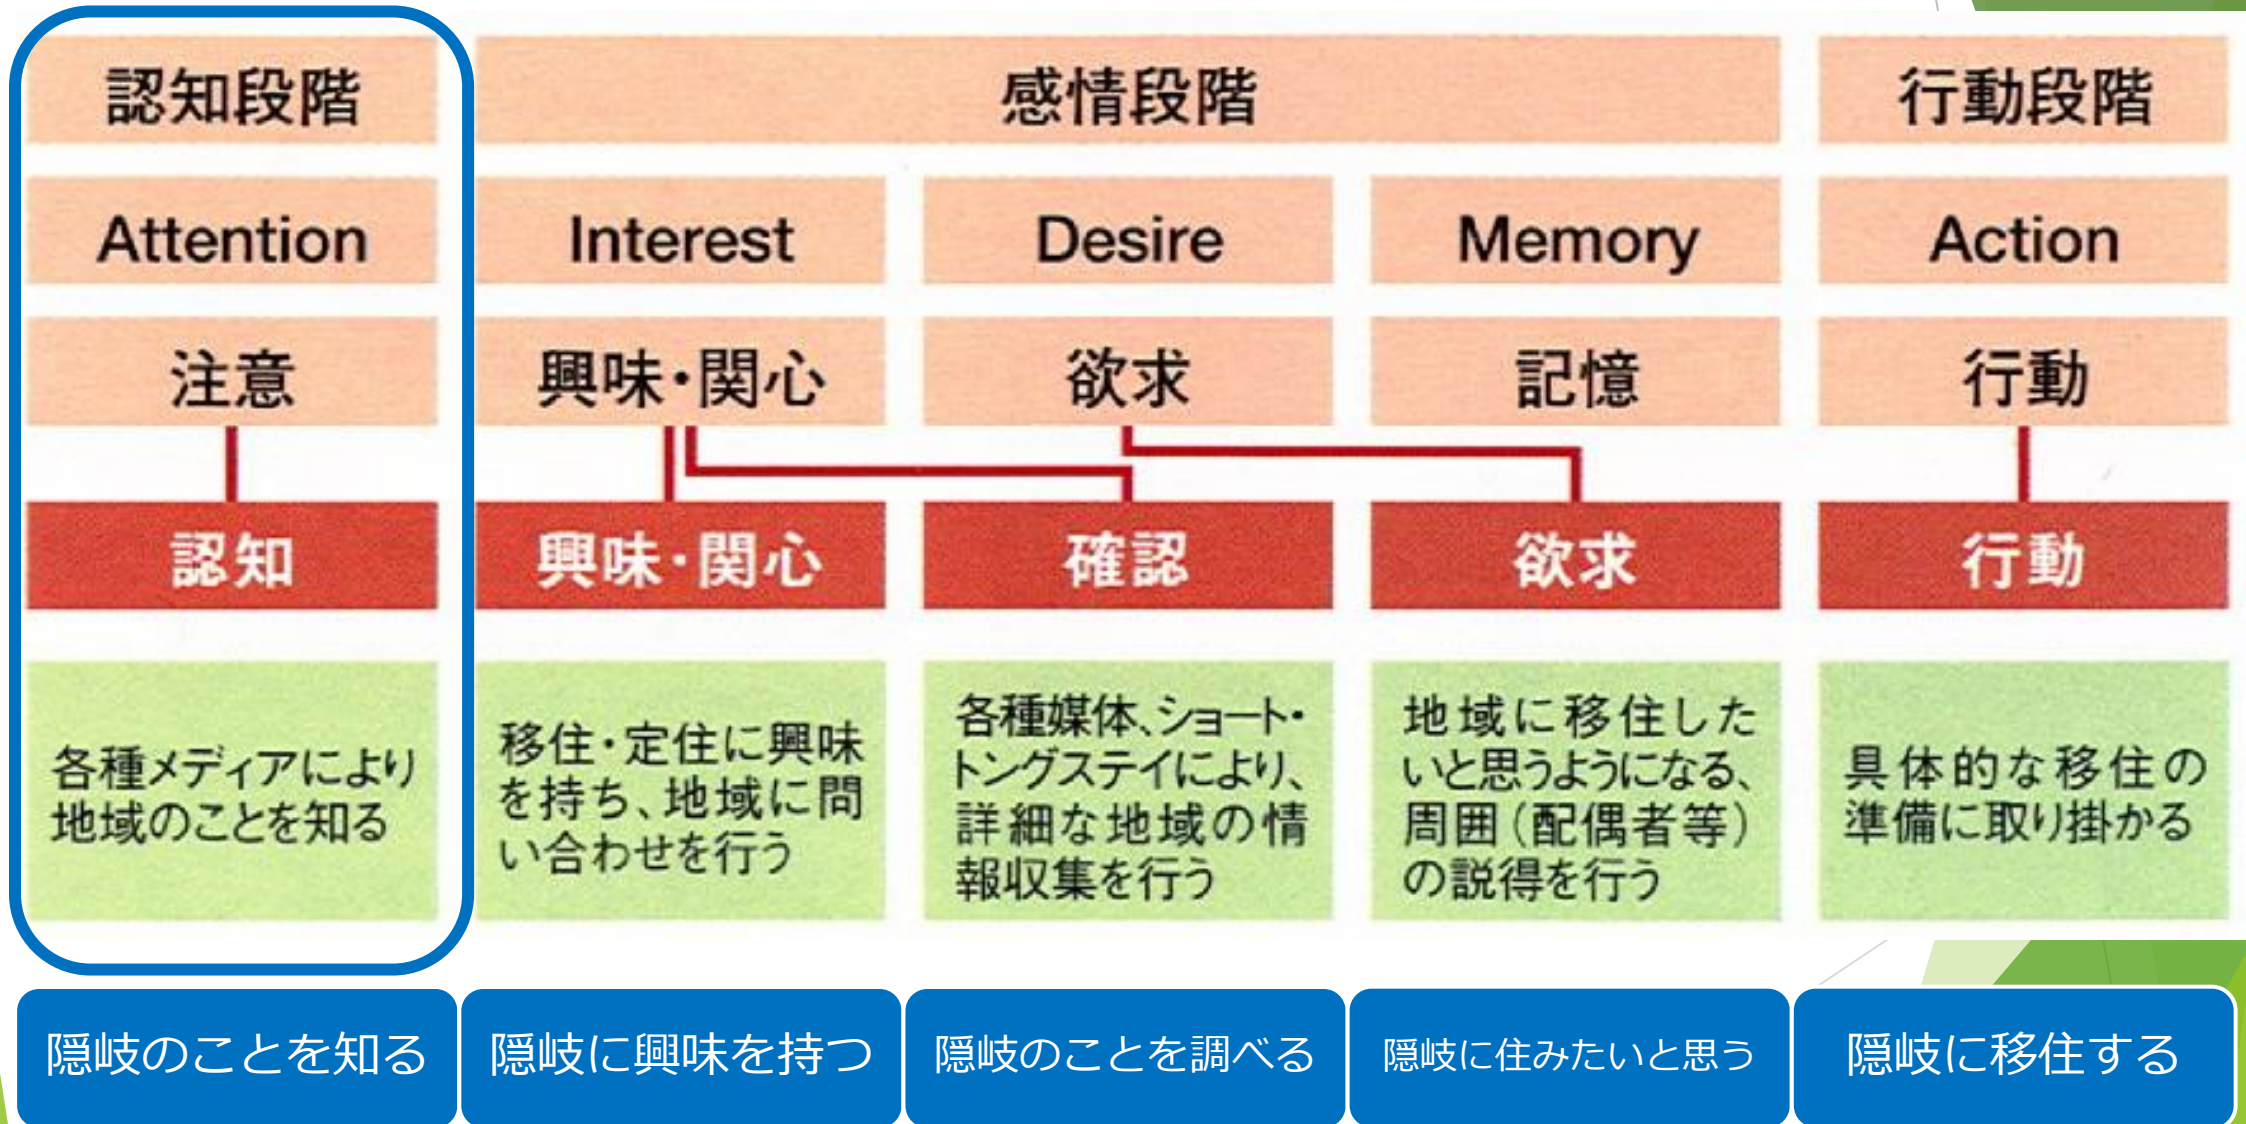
| 認知段階 | 感情段階 | | | 行動段階 |
|---|---|---|---|---|
| Attention | Interest | Desire | Memory | Action |
| 注意 | 興味・関心 | 欲求 | 記憶 | 行動 |
| 認知 | 興味・関心 | 確認 | 欲求 | 行動 |
| 各種メディアにより地域のことを知る | 移住・定住に興味を持ち、地域に問い合わせを行う | 各種媒体、ショート・トングステイにより、詳細な地域の情報収集を行う | 地域に移住したいと思うようになる、周囲（配偶者等）の説得を行う | 具体的な移住の準備に取り掛かる |
| 隠岐のことを知る | 隠岐に興味を持つ | 隠岐のことを調べる | 隠岐に住みたいと思う | 隠岐に移住する |